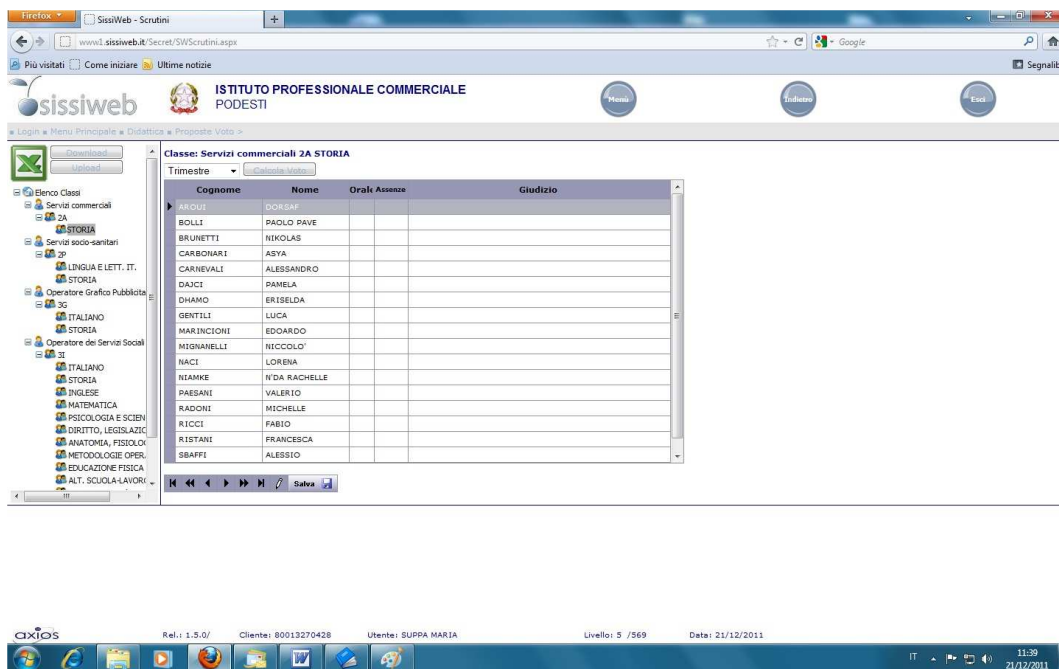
Firefox
SissiWeb - Scrutini
+
www1.sissiweb.it/Secret/SWScrutini.aspx
Google
Più visitati
Come iniziare
Ultime notizie
Segnalib

sissiweb
ISTITUTO PROFESSIONALE COMMERCIALE
PODESTI
Menu
Indietro
Esci

» Login » Menu Principale » Didattica » Proposte Voto >

Download
Upload

Elenco Classi
Servizi commerciali
2A
STORIA
Servizi socio-sanitari
2P
LINGUA E LETT. IT.
STORIA
Operatore Grafico Pubblicita
3G
ITALIANO
STORIA
Operatore dei Servizi Sociali
3I
ITALIANO
STORIA
INGLESE
MATEMATICA
PSICOLOGIA E SCIEN
DIRITTO, LEGISLAZIC
ANATOMIA, FISIOLO
METODOLOGIE OPER.
EDUCAZIONE FISICA
ALT. SCUOLA-LAVORO

Classe: Servizi commerciali 2A STORIA
Trimestre
Calcola Voto

| Cognome | Nome | Orale | Assenze | Giudizio |
|---|---|---|---|---|
| AROUI | DORSAF | | | |
| BOLLI | PAOLO PAVE | | | |
| BRUNETTI | NIKOLAS | | | |
| CARBONARI | ASYA | | | |
| CARNEVALI | ALESSANDRO | | | |
| DAJCI | PAMELA | | | |
| DHAMO | ERISELDA | | | |
| GENTILI | LUCA | | | |
| MARINCIONI | EDOARDO | | | |
| MIGNANELLI | NICCOLO' | | | |
| NACI | LORENA | | | |
| NIAMKE | N'DA RACHELLE | | | |
| PAESANI | VALERIO | | | |
| RADONI | MICHELLE | | | |
| RICCI | FABIO | | | |
| RISTANI | FRANCESCA | | | |
| SBAFFI | ALESSIO | | | |

Salva

axios
Rel.: 1.5.0/
Cliente: 80013270428
Utente: SUPPA MARIA
Livello: 5 /569
Data: 21/12/2011

IT
11:39
21/12/2011